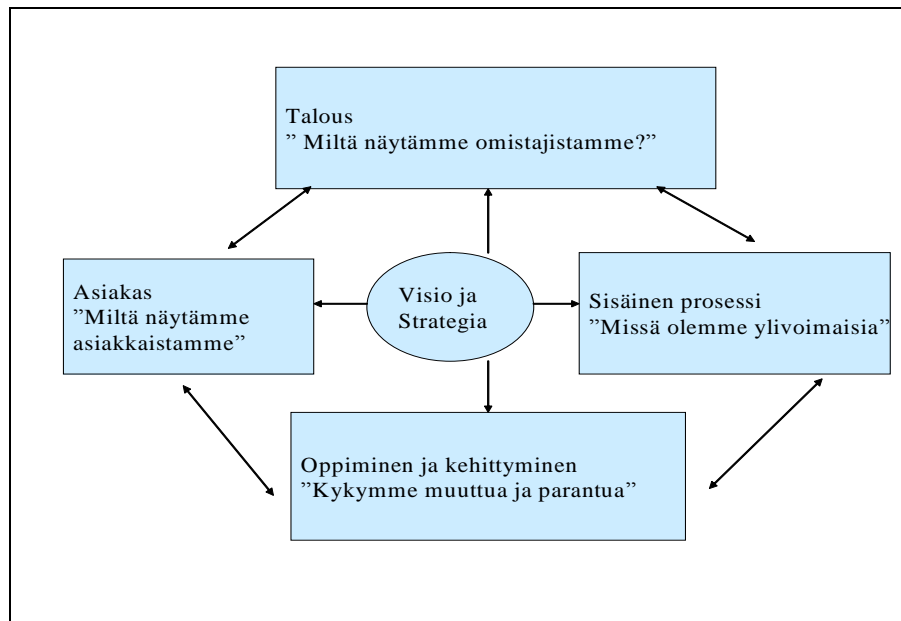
Talous
" Miltä näytämme omistajistamme?"

Asiakas
"Miltä näytämme asiakkaistamme"

Visio ja Strategia

Sisäinen prosessi
"Missä olemme ylivoimaisia"

Oppiminen ja kehittyminen
"Kykymme muuttua ja parantua"